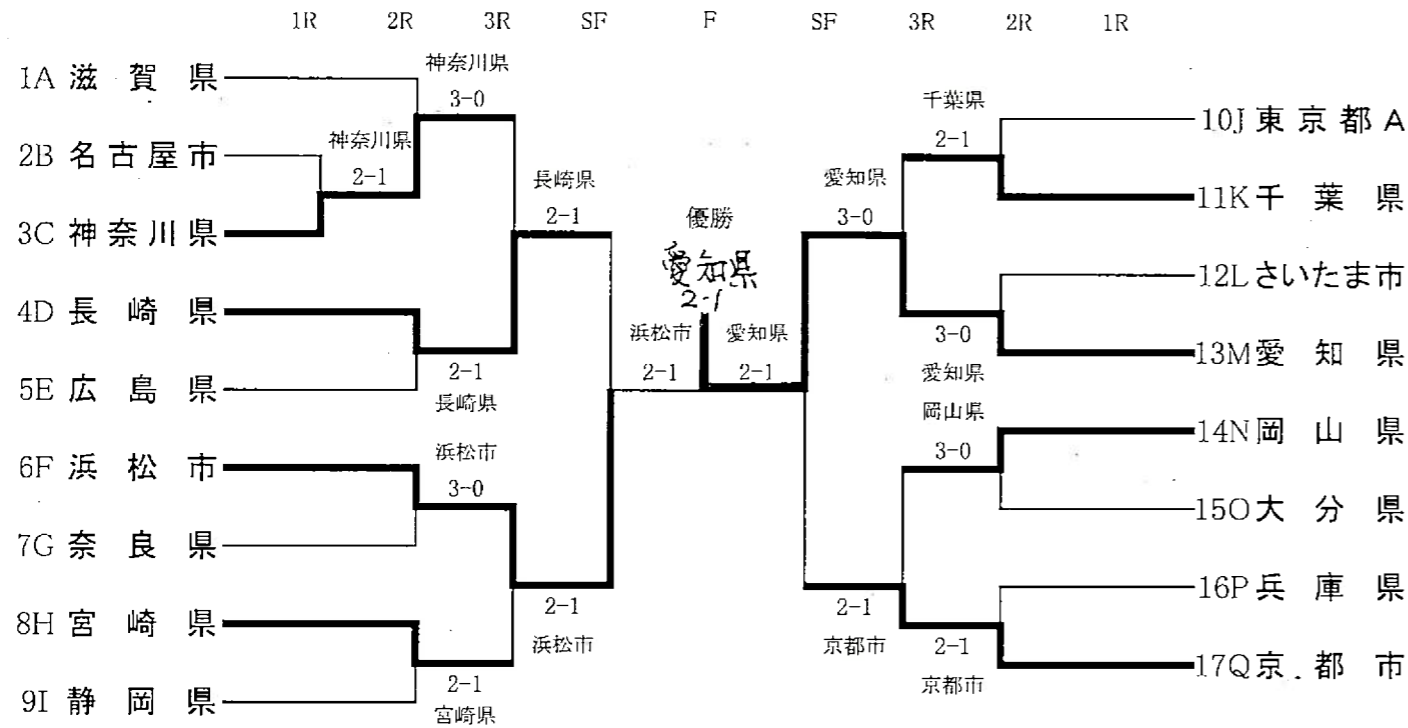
1R 2R 3R SF F SF 3R 2R 1R

1A 滋賀県
2B 名古屋市
3C 神奈川県
4D 長崎県
5E 広島県
6F 浜松市
7G 奈良県
8H 宮崎県
9I 静岡県

神奈川県 2-1
神奈川県 3-0
2-1 長崎県
浜松市 3-0
2-1 宮崎県
長崎県 2-1
2-1 浜松市

優勝
愛知県
2-1
浜松市 2-1
愛知県 2-1

愛知県 3-0
2-1 京都市

千葉県 2-1
3-0 愛知県
岡山県 3-0
2-1 京都市

10J 東京都A
11K 千葉県
12L さいたま市
13M 愛知県
14N 岡山県
15O 大分県
16P 兵庫県
17Q 京都市